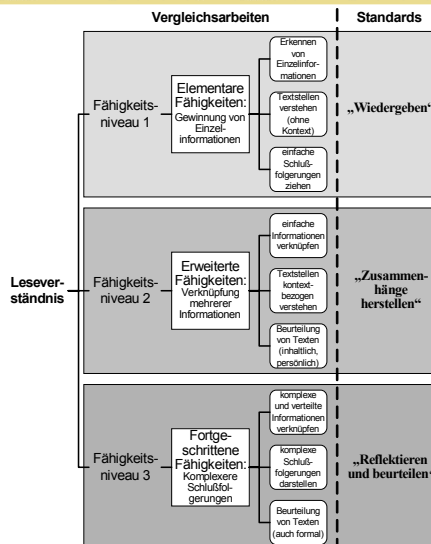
Vergleichsarbeiten

Standards

Fähigkeitsniveau 1

Elementare Fähigkeiten: Gewinnung von Einzelinformationen

Erkennen von Einzelinformationen

Textstellen verstehen (ohne Kontext)

einfache Schlußfolgerungen ziehen

„Wiedergeben"

Leseverständnis

Fähigkeitsniveau 2

Erweiterte Fähigkeiten: Verknüpfung mehrerer Informationen

einfache Informationen verknüpfen

Textstellen kontextbezogen verstehen

Beurteilung von Texten (inhaltlich, persönlich)

„Zusammenhänge herstellen"

Fähigkeitsniveau 3

Fortgeschrittene Fähigkeiten: Komplexere Schlußfolgerungen

komplexe und verteilte Informationen verknüpfen

komplexe Schlußfolgerungen darstellen

Beurteilung von Texten (auch formal)

„Reflektieren und beurteilen"